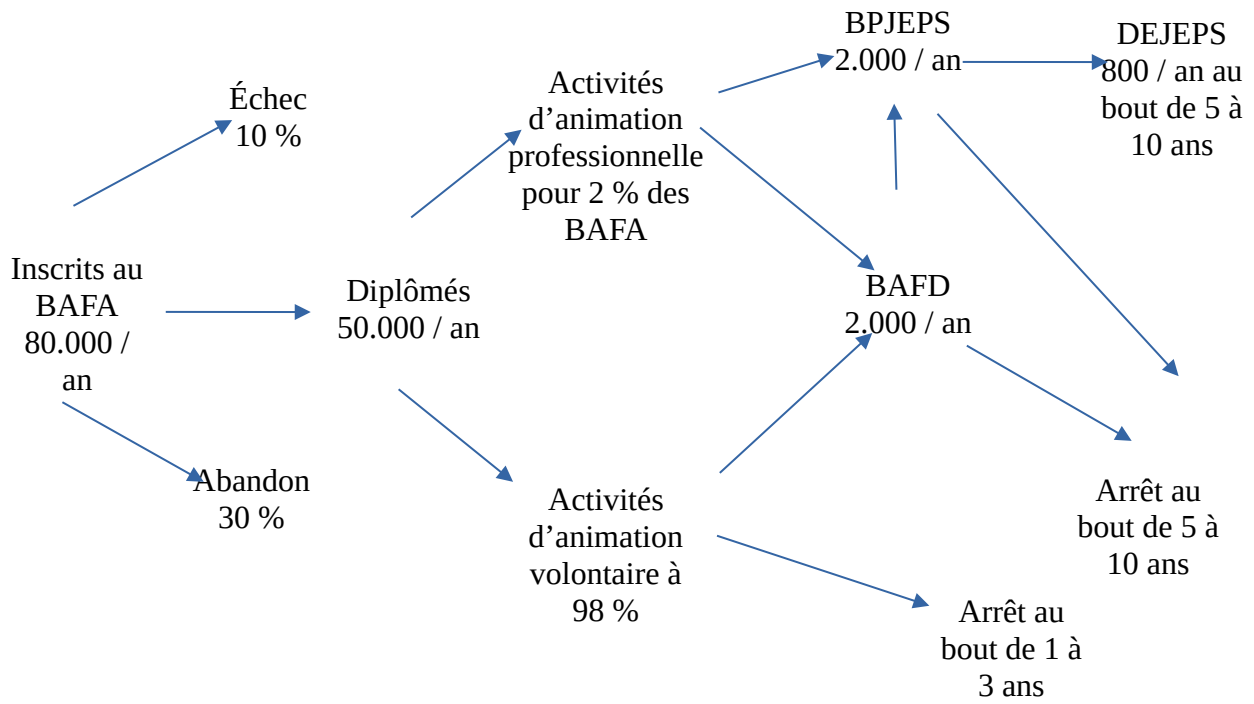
Échec
10 %

Inscrits au BAFA
80.000 / an

Abandon
30 %

Diplômés
50.000 / an

Activités d'animation professionnelle pour 2 % des BAFA

Activités d'animation volontaire à 98 %

BPJEPS
2.000 / an

DEJEPS
800 / an au bout de 5 à 10 ans

BAFD
2.000 / an

Arrêt au bout de 5 à 10 ans

Arrêt au bout de 1 à 3 ans